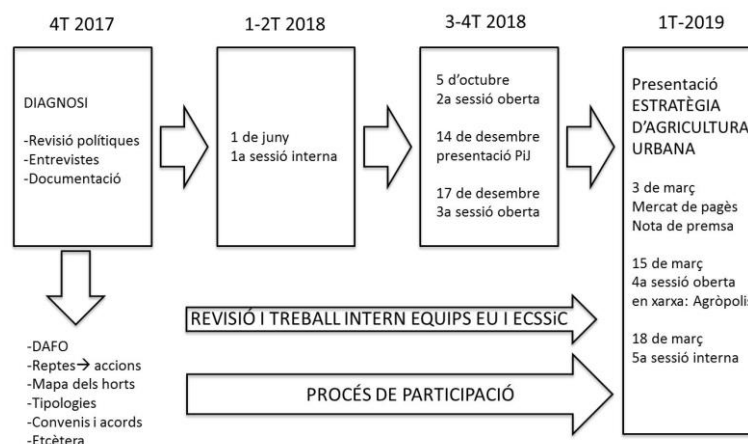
4T 2017

DIAGNOSI

-Revisió polítiques
-Entrevistes
-Documentació

1-2T 2018

1 de juny
1a sessió interna

3-4T 2018

5 d'octubre
2a sessió oberta

14 de desembre
presentació PiJ

17 de desembre
3a sessió oberta

1T-2019

Presentació
ESTRATÈGIA
D'AGRICULTURA
URBANA

3 de març
Mercat de pagès
Nota de premsa

15 de març
4a sessió oberta
en xarxa: Agròpolis

18 de març
5a sessió interna

-DAFO
-Reptes→ accions
-Mapa dels horts
-Tipologies
-Convenis i acords
-Etcètera

REVISIÓ I TREBALL INTERN EQUIPS EU I ECSSiC

PROCÉS DE PARTICIPACIÓ